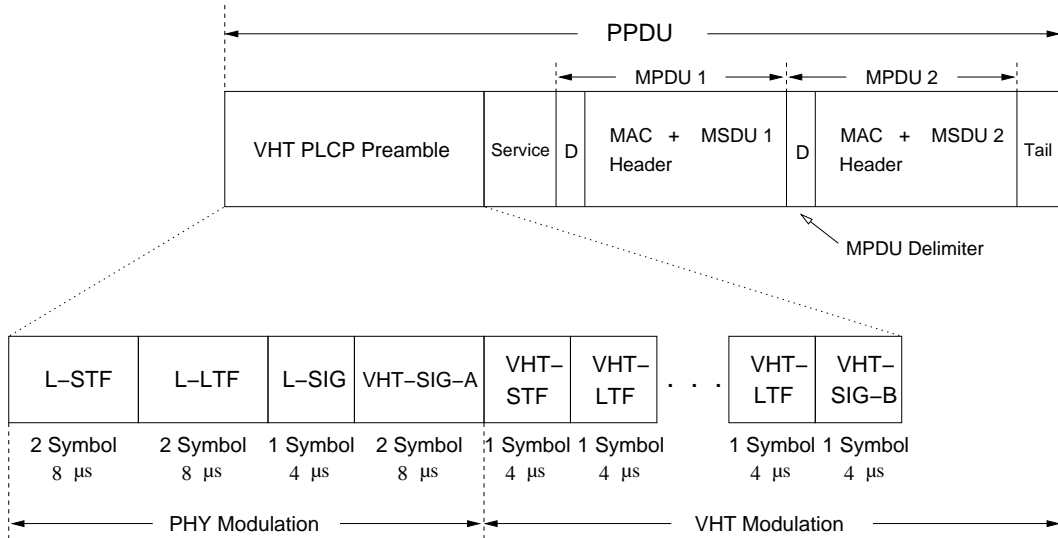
PPDU

MPDU 1

MPDU 2

VHT PLCP Preamble

Service

D

MAC Header

+

MSDU 1

D

MAC Header

+

MSDU 2

Tail

MPDU Delimiter

L–STF

L–LTF

L–SIG

VHT–SIG–A

VHT–STF

VHT–LTF

. . .

VHT–LTF

VHT–SIG–B

2 Symbol 8 μs

2 Symbol 8 μs

1 Symbol 4 μs

2 Symbol 8 μs

1 Symbol 4 μs

1 Symbol 4 μs

1 Symbol 4 μs

1 Symbol 4 μs

PHY Modulation

VHT Modulation